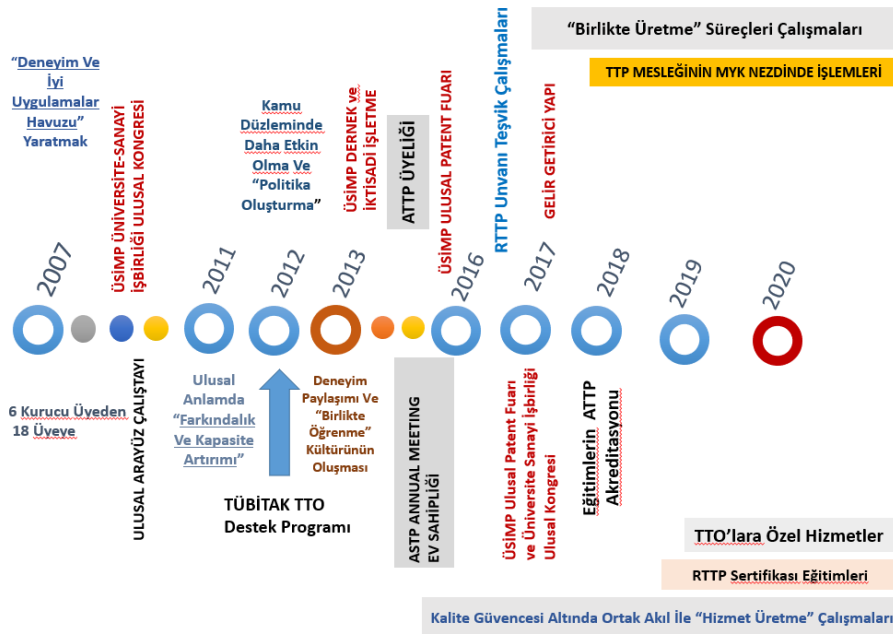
“Birlikte Üretme” Süreçleri Çalışmaları

TTP MESLEĞİNİN MYK NEZDİNDE İŞLEMLERİ

“Deneyim Ve İyi Uygulamalar Havuzu” Yaratmak

ÜSİMP ÜNİVERSİTE-SANAYİ İŞBİRLİĞİ ULUSAL KONGRESİ

Kamu Düzleminde Daha Etkin Olma Ve “Politika Oluşturma”

ÜSİMP DERNEK ve İKTİSADİ İŞLETME

ATTP ÜYELİĞİ

ÜSİMP ULUSAL PATENT FUARI

RTTP Unvanı Teşvik Çalışmaları

GELİR GETİRİCİ YAPI

2007

2011

2012

2013

2016

2017

2018

2019

2020

6 Kurucu Üyeden 18 Üyeye

ULUSAL ARAYÜZ ÇALIŞTAYI

Ulusal Anlamda “Farkındalık Ve Kapasite Artırımı”

TÜBİTAK TTO Destek Programı

Deneyim Paylaşımı Ve “Birlikte Öğrenme” Kültürünün Oluşması

ASTP ANNUAL MEETING EV SAHİPLİĞİ

ÜSİMP Ulusal Patent Fuarı ve Üniversite Sanayi İşbirliği Ulusal Kongresi

Eğitimlerin ATTP Akreditasyonu

TTO’lara Özel Hizmetler

RTTP Sertifikası Eğitimleri

Kalite Güvencesi Altında Ortak Akıl İle “Hizmet Üretme” Çalışmaları